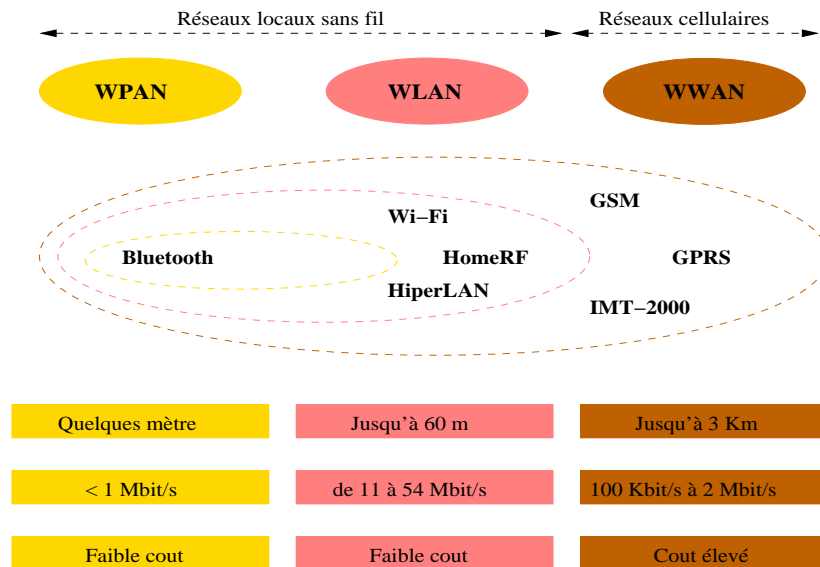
Réseaux locaux sans fil

Réseaux cellulaires

WPAN

WLAN

WWAN

Wi–Fi

GSM

Bluetooth

HomeRF

GPRS

HiperLAN

IMT–2000

Quelques mètre

Jusqu'à 60 m

Jusqu'à 3 Km

< 1 Mbit/s

de 11 à 54 Mbit/s

100 Kbit/s à 2 Mbit/s

Faible cout

Faible cout

Cout élevé